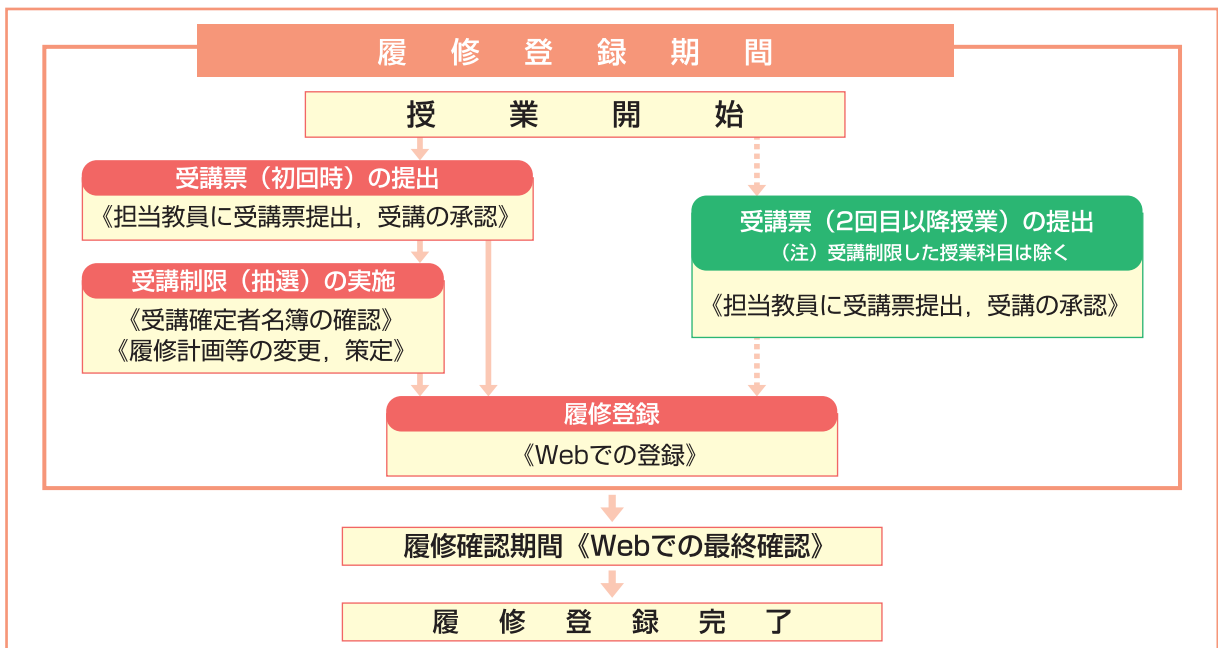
履修登録期間

授業開始

受講票（初回時）の提出
《担当教員に受講票提出，受講の承認》

受講制限（抽選）の実施
《受講確定者名簿の確認》
《履修計画等の変更，策定》

受講票（2回目以降授業）の提出
（注）受講制限した授業科目は除く
《担当教員に受講票提出，受講の承認》

履修登録
《Webでの登録》

履修確認期間《Webでの最終確認》

履修登録完了